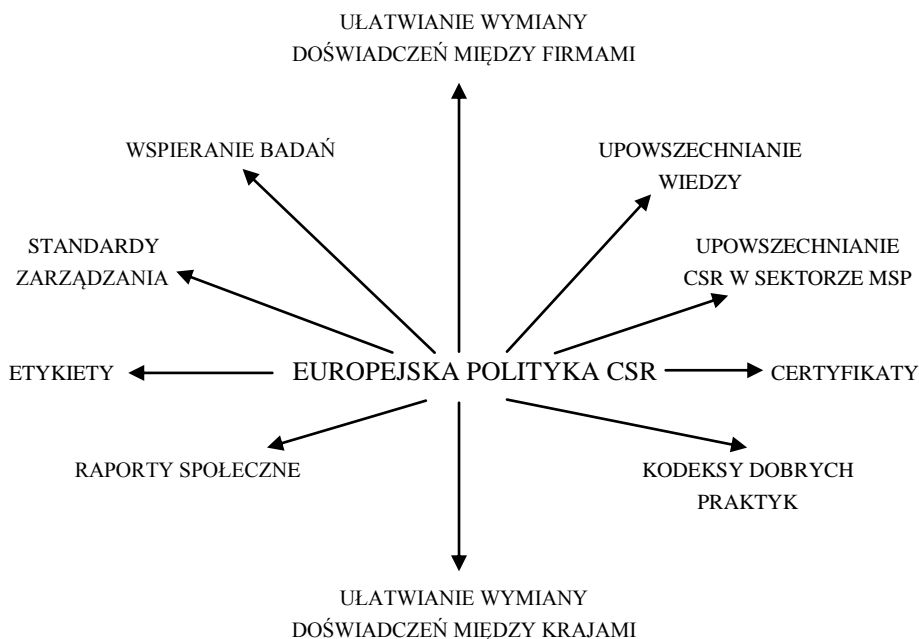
UŁATWIANIE WYMIANY DOŚWIADCZEŃ MIĘDZY FIRMAMI

WSPIERANIE BADAŃ

UPOWSZECHNIANIE WIEDZY

STANDARDY ZARZĄDZANIA

UPOWSZECHNIANIE CSR W SEKTORZE MSP

ETYKIETY

EUROPEJSKA POLITYKA CSR

CERTYFIKATY

RAPORTY SPOŁECZNE

KODEKSY DOBRYCH PRAKTYK

UŁATWIANIE WYMIANY DOŚWIADCZEŃ MIĘDZY KRAJAMI